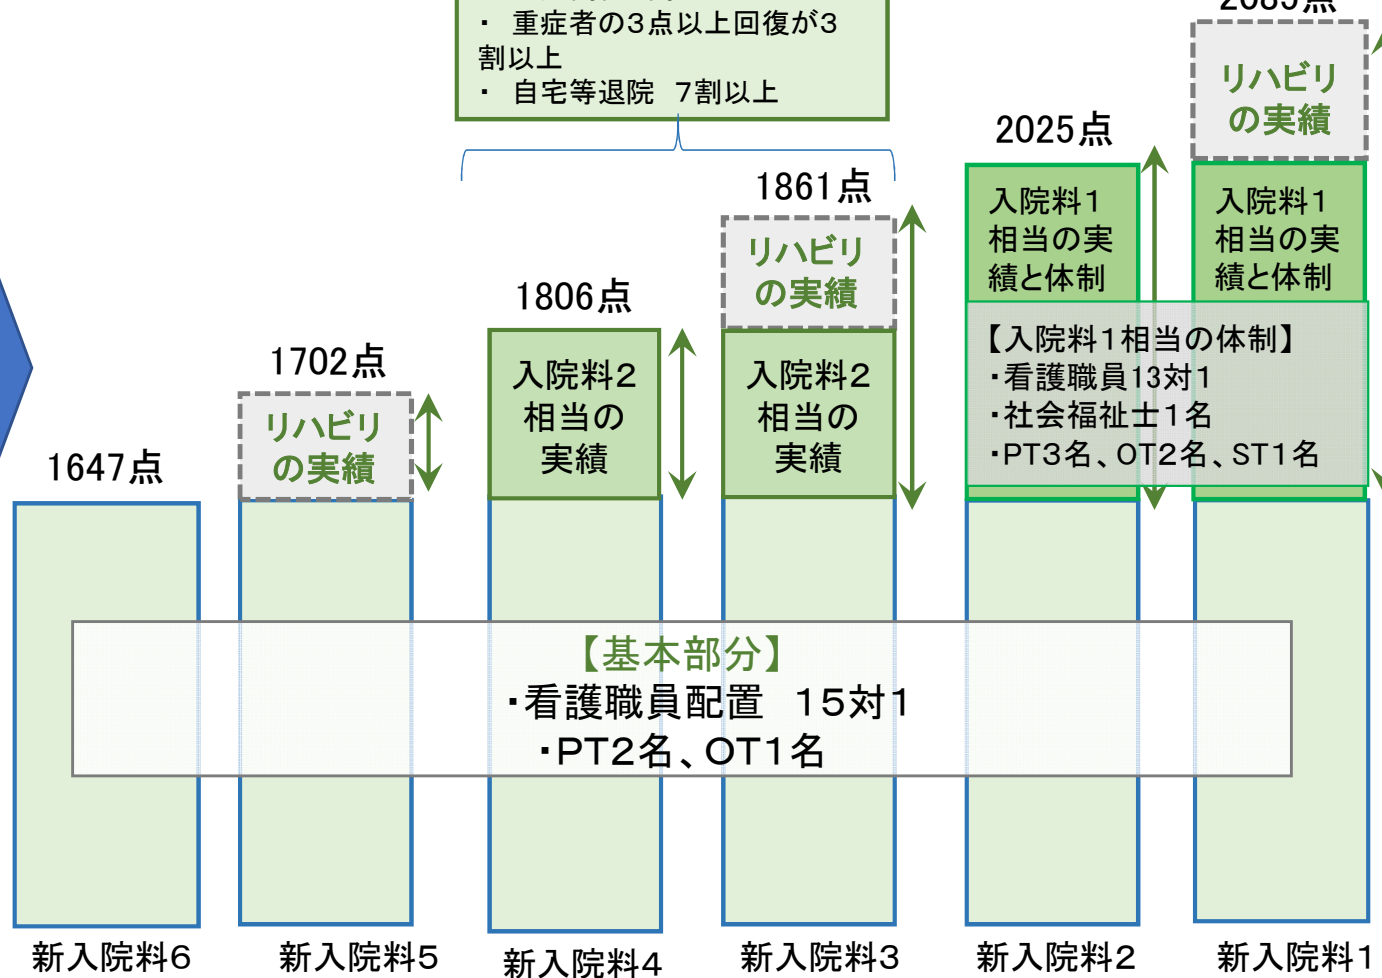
・ 重症者の3点以上回復が3割以上
・ 自宅等退院　7割以上

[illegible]点

リハビリの実績

2025点

入院料1相当の実績と体制

入院料1相当の実績と体制

1861点

リハビリの実績

1806点

【入院料1相当の体制】
・看護職員13対1
・社会福祉士1名
・PT3名、OT2名、ST1名

入院料2相当の実績

入院料2相当の実績

1702点

リハビリの実績

1647点

【基本部分】
・看護職員配置　15対1
・PT2名、OT1名

新入院料6
新入院料5
新入院料4
新入院料3
新入院料2
新入院料1